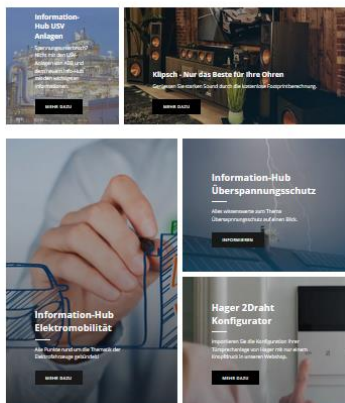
Information-Hub USV Anlagen

Spannungsunterbrechungen? Nicht mit den USV Anlagen von ABB und Beschreibungsinfos, ausführlichen Informationen

MEHR DAZU

Klipsch - Nur das Beste für Ihre Ohren

Genießen Sie besten Sound durch die kostenlose Fastprintberechnung.

MEHR DAZU

Information-Hub Überspannungsschutz

Alles wissenswerte zum Thema Überspannungsschutz auf einen Blick.

INFORMIEREN

Information-Hub Elektromobilität

Alle Punkte rund um die Thematik der Elektrofahrzeuge gebündelt!

MEHR DAZU

Hager 2Draht Konfigurator

Importieren Sie die Konfiguration Ihrer Türsprechanlage von Hager mit nur einem Knopfdruck in unserem Webshop.

MEHR DAZU